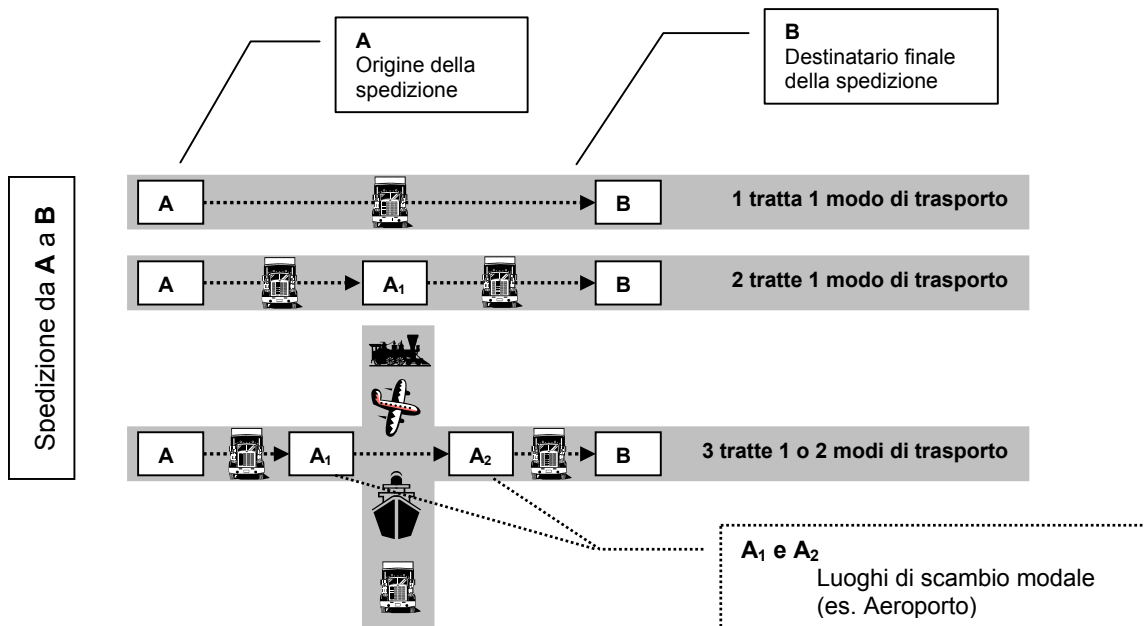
A
Origine della spedizione

B
Destinatario finale della spedizione

Spedizione da **A** a **B**

A B 1 tratta 1 modo di trasporto

A $A_1$ B 2 tratte 1 modo di trasporto

A $A_1$ $A_2$ B 3 tratte 1 o 2 modi di trasporto

$A_1$ e $A_2$
Luoghi di scambio modale
(es. Aeroporto)